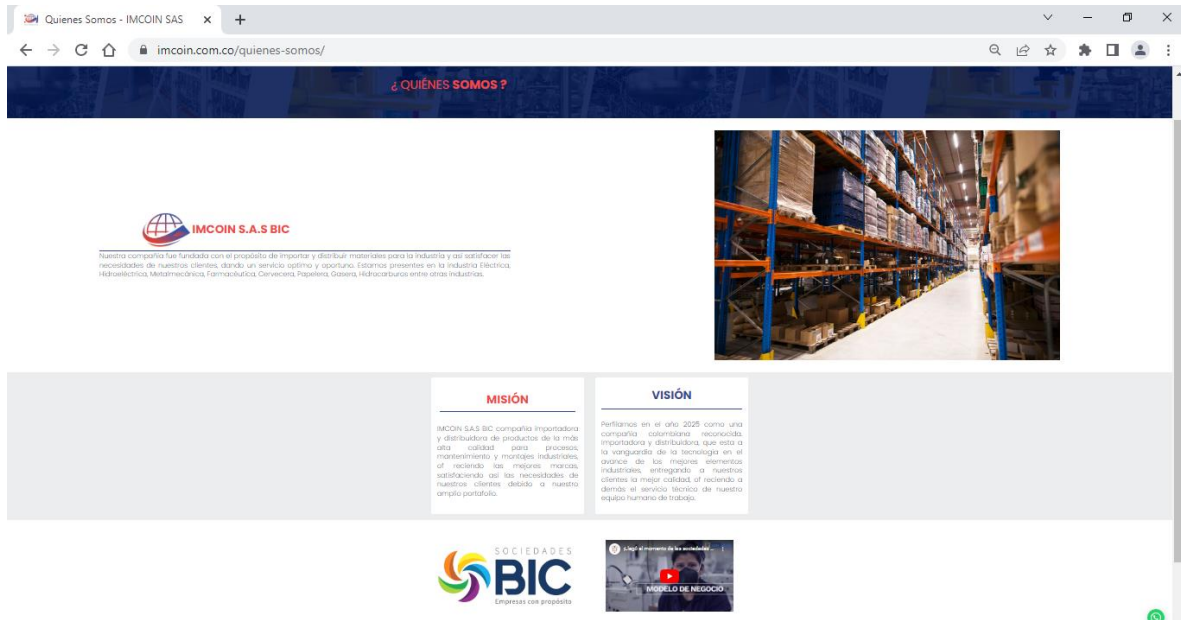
Quienes Somos - IMCOIN SAS ×

imcoin.com.co/quienes-somos/

¿ QUIÉNES SOMOS ?

IMCOIN S.A.S BIC

Nuestra compañía fue fundada con el propósito de importar y distribuir materiales para la industria y así satisfacer las necesidades de nuestros clientes, dando un servicio optimo y oportuno. Estamos presentes en la industria Eléctrica, Hidroeléctrica, Metalmecánica, Farmacéutica, Cervecera, Papelera, Gasera, Hidrocarburos entre otras industrias.

MISIÓN

IMCOIN S.A.S BIC compañía importadora y distribuidora de productos de la más alta calidad para procesos, mantenimiento y montajes industriales, of reciendo las mejores marcas, satisfaciendo así las necesidades de nuestros clientes debido a nuestro amplio portafolio.

VISIÓN

Perfilamos en el año 2025 como una compañía colombiana reconocida, importadora y distribuidora, que esta a la vanguardia de la tecnología en el avance de los mejores elementos industriales, entregando a nuestros clientes la mejor calidad, of reciendo a demás el servicio técnico de nuestro equipo humano de trabajo.

SOCIEDADES BIC
Empresas con propósito

¡Llegó el momento de las sociedades ...

MODELO DE NEGOCIO